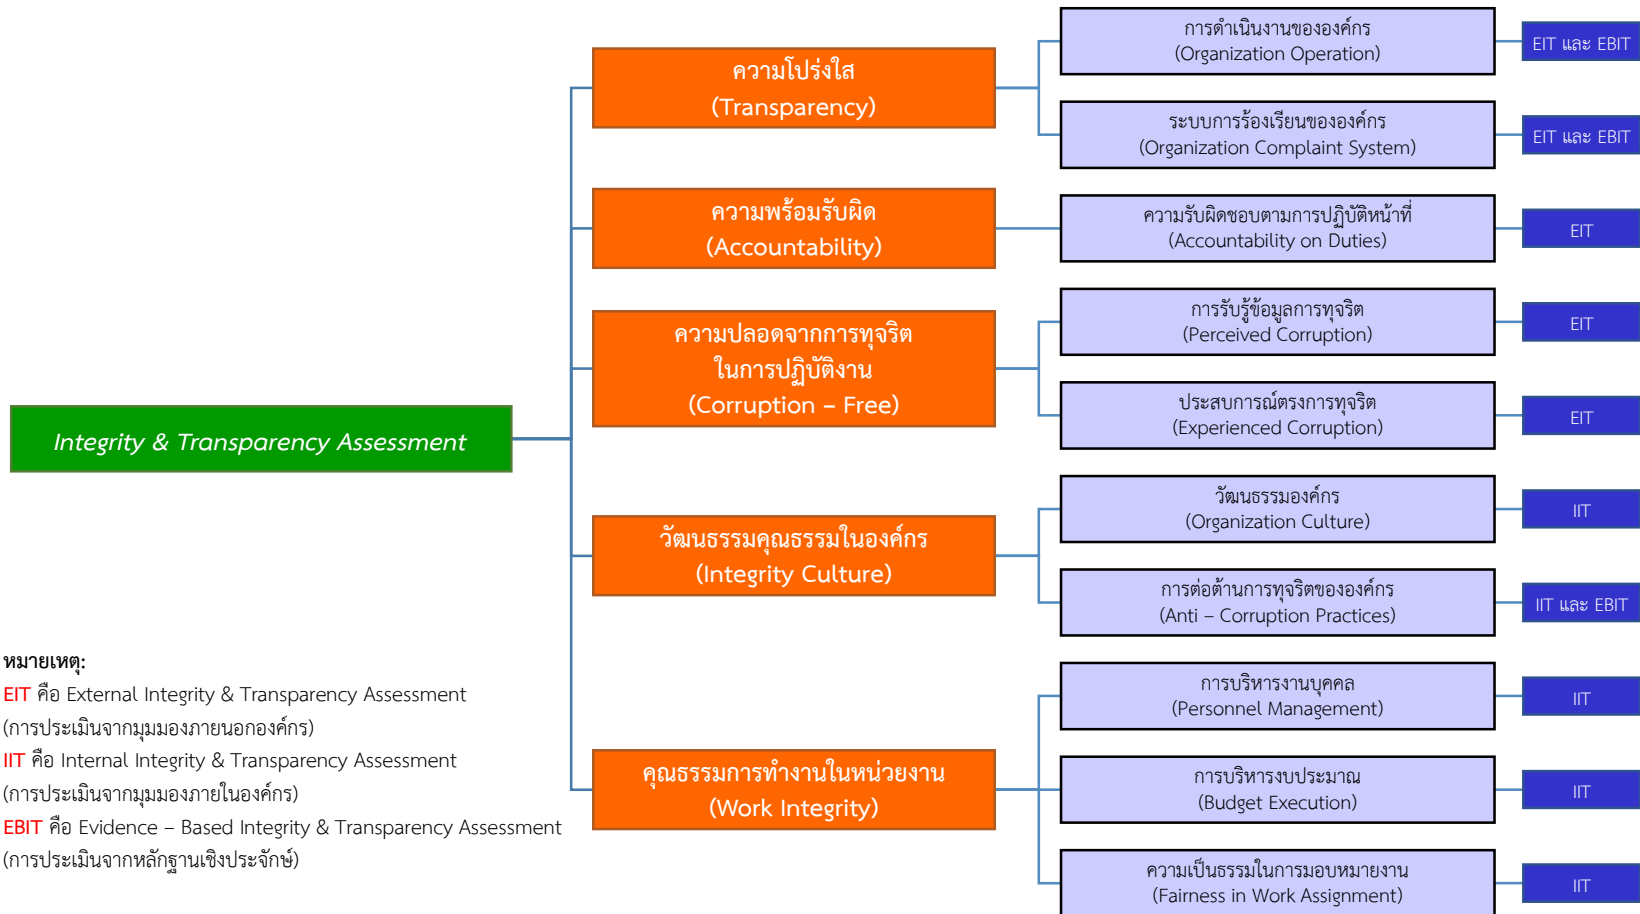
Integrity & Transparency Assessment

ความโปร่งใส
(Transparency)

การดำเนินงานขององค์กร
(Organization Operation)

EIT และ EBIT

ระบบการร้องเรียนขององค์กร
(Organization Complaint System)

EIT และ EBIT

ความพร้อมรับผิด
(Accountability)

ความรับผิดชอบตามการปฏิบัติหน้าที่
(Accountability on Duties)

EIT

ความปลอดจากการทุจริต
ในการปฏิบัติงาน
(Corruption – Free)

การรับรู้ข้อมูลการทุจริต
(Perceived Corruption)

EIT

ประสบการณ์ตรงการทุจริต
(Experienced Corruption)

EIT

วัฒนธรรมคุณธรรมในองค์กร
(Integrity Culture)

วัฒนธรรมองค์กร
(Organization Culture)

IIT

การต่อต้านการทุจริตขององค์กร
(Anti – Corruption Practices)

IIT และ EBIT

คุณธรรมการทำงานในหน่วยงาน
(Work Integrity)

การบริหารงานบุคคล
(Personnel Management)

IIT

การบริหารงบประมาณ
(Budget Execution)

IIT

ความเป็นธรรมในการมอบหมายงาน
(Fairness in Work Assignment)

IIT

หมายเหตุ:
EIT คือ External Integrity & Transparency Assessment
(การประเมินจากมุมมองภายนอกองค์กร)
IIT คือ Internal Integrity & Transparency Assessment
(การประเมินจากมุมมองภายในองค์กร)
EBIT คือ Evidence – Based Integrity & Transparency Assessment
(การประเมินจากหลักฐานเชิงประจักษ์)